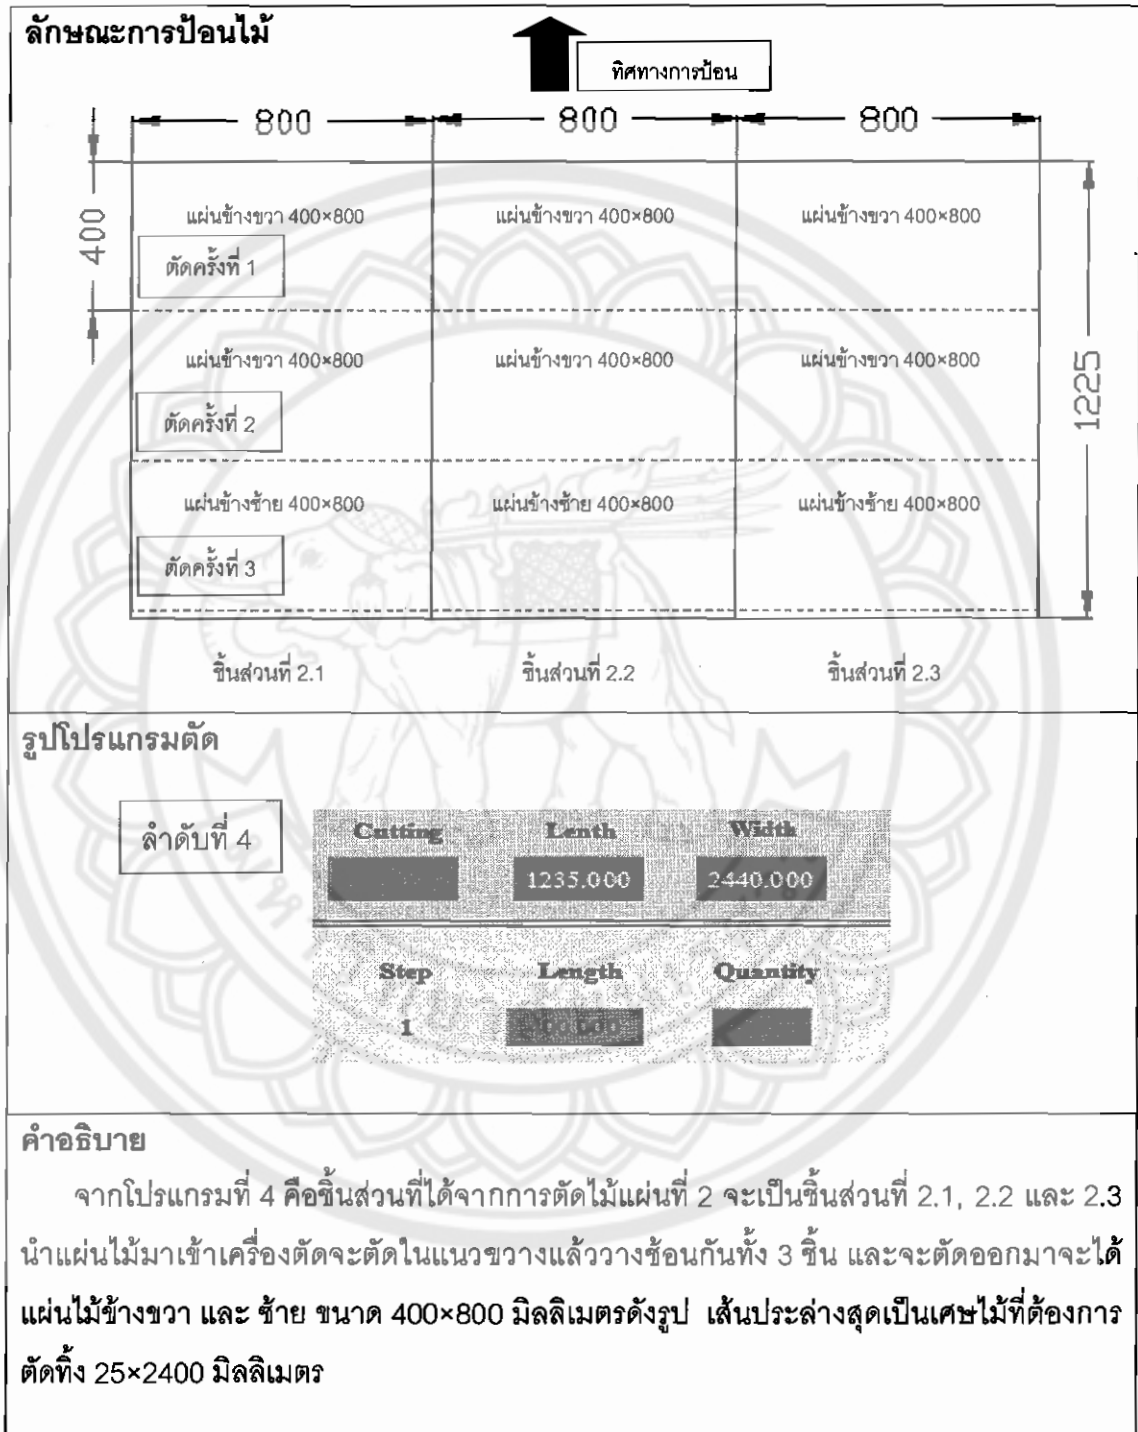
ลักษณะการป้อนไม้

ทิศทางการป้อน

800 800 800

400

1225

| แผ่นข้างขวา 400×800 | แผ่นข้างขวา 400×800 | แผ่นข้างขวา 400×800 |
|---|---|---|
| แผ่นข้างขวา 400×800 | แผ่นข้างขวา 400×800 | แผ่นข้างขวา 400×800 |
| แผ่นข้างซ้าย 400×800 | แผ่นข้างซ้าย 400×800 | แผ่นข้างซ้าย 400×800 |

ตัดครั้งที่ 1

ตัดครั้งที่ 2

ตัดครั้งที่ 3

ชิ้นส่วนที่ 2.1 ชิ้นส่วนที่ 2.2 ชิ้นส่วนที่ 2.3

รูปโปรแกรมตัด

ลำดับที่ 4

Cutting Lenth Width

1235.000 2440.000

Step Length Quantity

1 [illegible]

คำอธิบาย

จากโปรแกรมที่ 4 คือชิ้นส่วนที่ได้จากการตัดไม้แผ่นที่ 2 จะเป็นชิ้นส่วนที่ 2.1, 2.2 และ 2.3 นำแผ่นไม้มาเข้าเครื่องตัดจะตัดในแนวขวางแล้ววางซ้อนกันทั้ง 3 ชิ้น และจะตัดออกมาจะได้แผ่นไม้ข้างขวา และ ซ้าย ขนาด 400×800 มิลลิเมตรดังรูป เส้นประล่างสุดเป็นเศษไม้ที่ต้องการตัดทิ้ง 25×2400 มิลลิเมตร